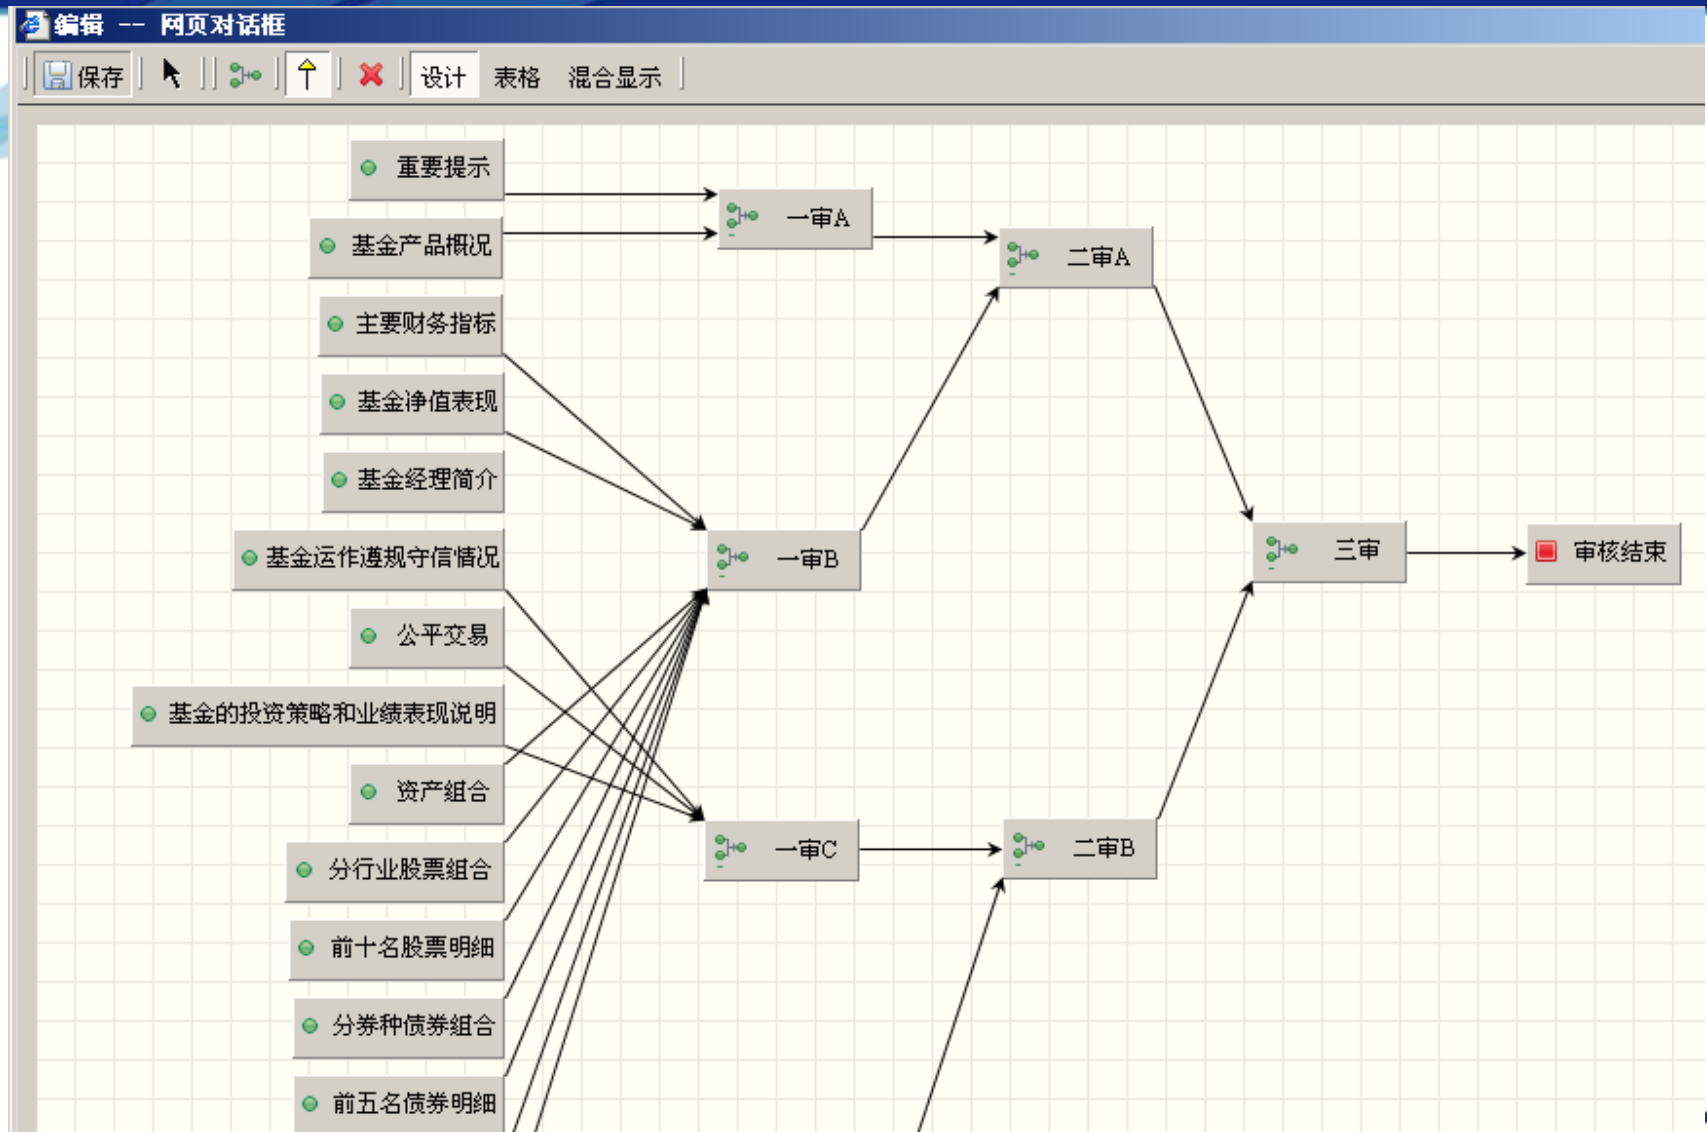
编辑 -- 网页对话框

保存 设计 表格 混合显示

重要提示
基金产品概况
主要财务指标
基金净值表现
基金经理简介
基金运作遵规守信情况
公平交易
基金的投资策略和业绩表现说明
资产组合
分行业股票组合
前十名股票明细
分券种债券组合
前五名债券明细

一审A
一审B
一审C
二审A
二审B
三审
审核结束